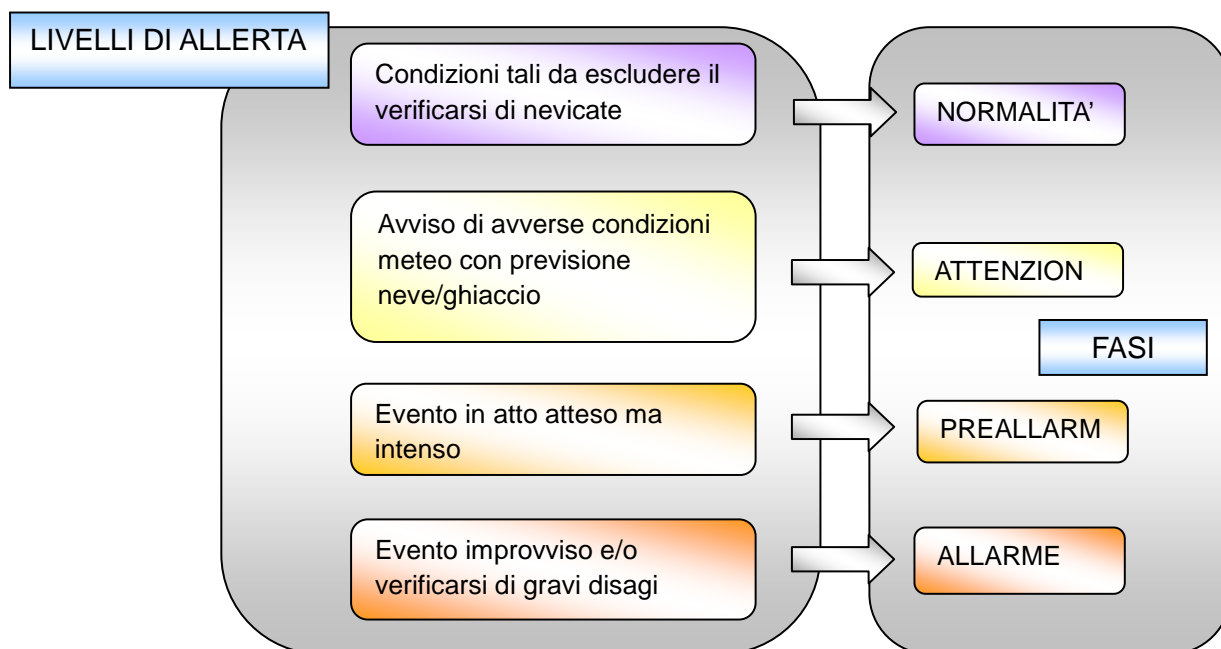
LIVELLI DI ALLERTA

Condizioni tali da escludere il verificarsi di nevicate

NORMALITA'

Avviso di avverse condizioni meteo con previsione neve/ghiaccio

ATTENZION

FASI

Evento in atto atteso ma intenso

PREALLARM

Evento improvviso e/o verificarsi di gravi disagi

ALLARME